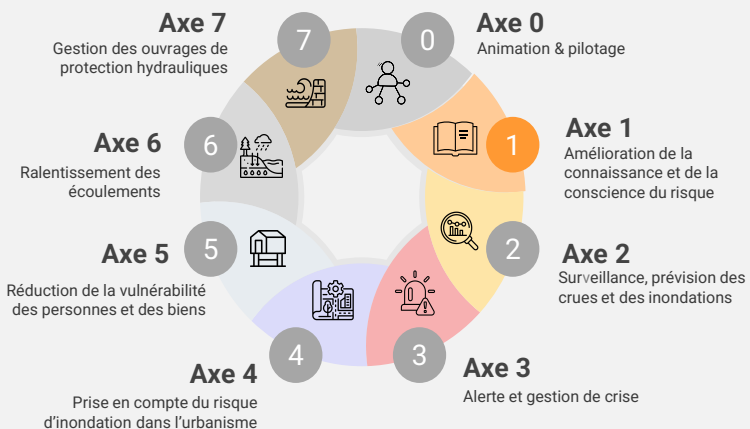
Axe 7
Gestion des ouvrages de protection hydrauliques

7

0

Axe 0
Animation & pilotage

Axe 6
Ralentissement des écoulements

6

1

Axe 1
Amélioration de la connaissance et de la conscience du risque

Axe 5
Réduction de la vulnérabilité des personnes et des biens

5

2

Axe 2
Surveillance, prévision des crues et des inondations

4

3

Axe 4
Prise en compte du risque d'inondation dans l'urbanisme

Axe 3
Alerte et gestion de crise